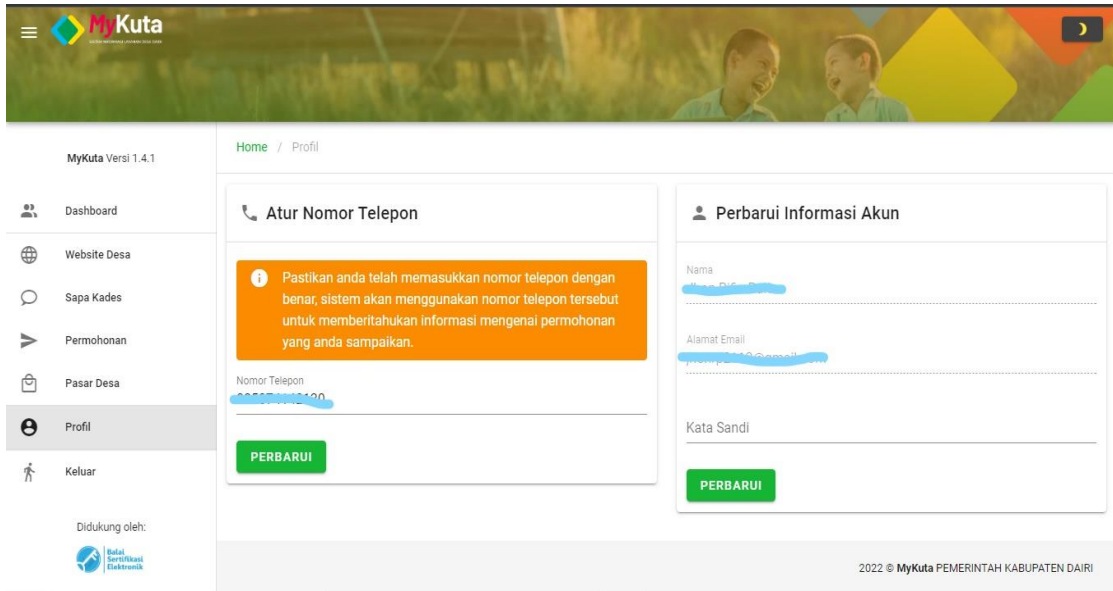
MyKuta

MyKuta Versi 1.4.1

Dashboard
Website Desa
Sapa Kades
Permohonan
Pasar Desa
Profil
Keluar

Didukung oleh:
Balai Sertifikasi Elektronik

Home / Profil

Atur Nomor Telepon

Pastikan anda telah memasukkan nomor telepon dengan benar, sistem akan menggunakan nomor telepon tersebut untuk memberitahukan informasi mengenai permohonan yang anda sampaikan.

Nomor Telepon
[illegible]

PERBARUI

Perbarui Informasi Akun

Nama
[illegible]

Alamat Email
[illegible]

Kata Sandi

PERBARUI

2022 © MyKuta PEMERINTAH KABUPATEN DAIRI